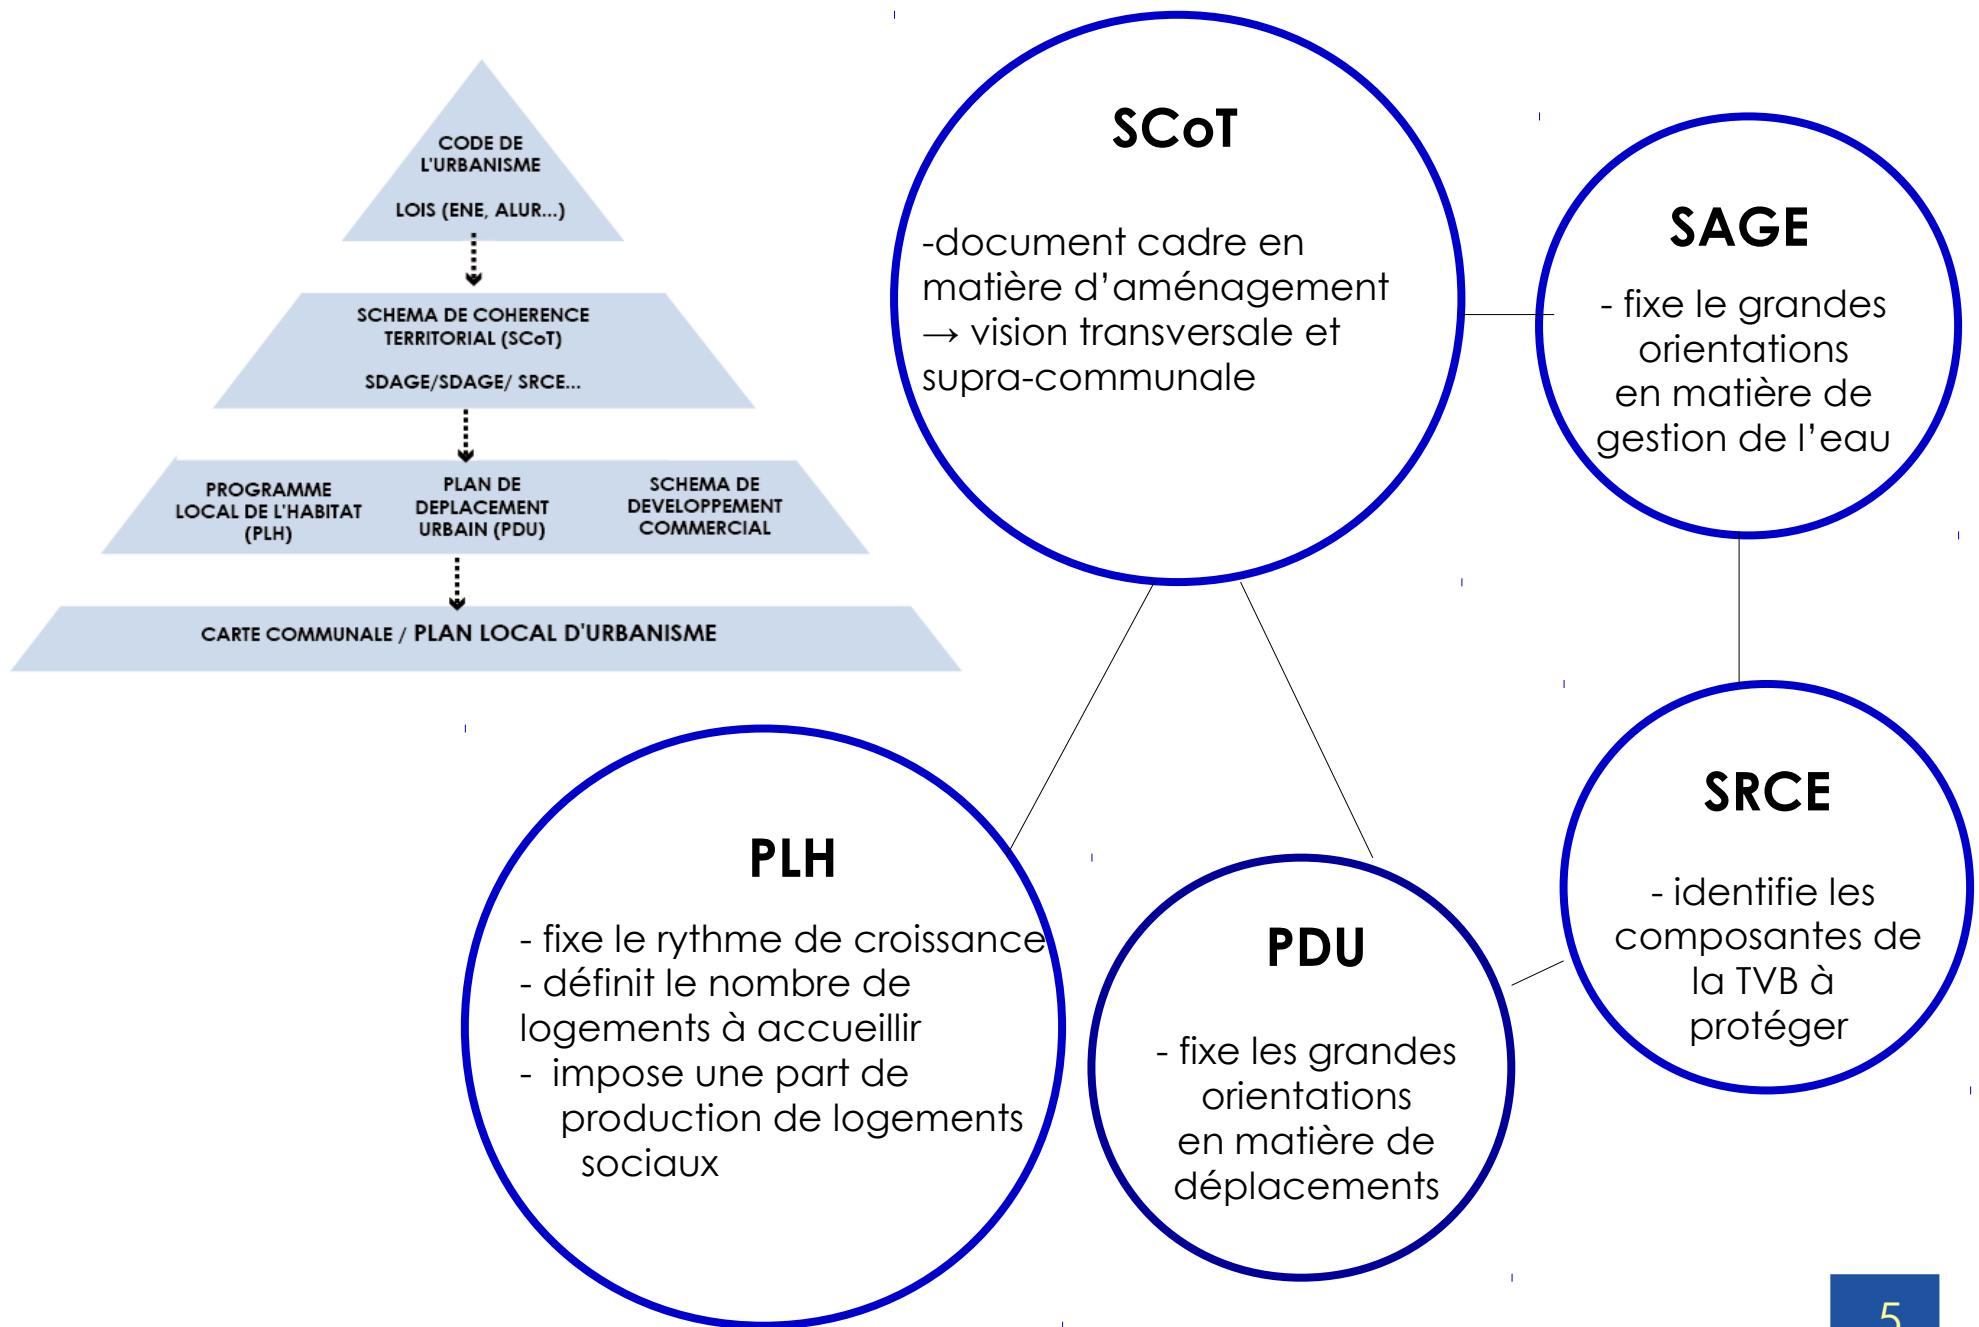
CODE DE L'URBANISME

LOIS (ENE, ALUR...)

SCHEMA DE COHERENCE TERRITORIAL (SCoT)

SDAGE/SDAGE/ SRCE...

PROGRAMME LOCAL DE L'HABITAT (PLH)

PLAN DE DEPLACEMENT URBAIN (PDU)

SCHEMA DE DEVELOPPEMENT COMMERCIAL

CARTE COMMUNALE / PLAN LOCAL D'URBANISME

SCoT

-document cadre en matière d'aménagement → vision transversale et supra-communale

SAGE

- fixe le grandes orientations en matière de gestion de l'eau

SRCE

- identifie les composantes de la TVB à protéger

PLH

- fixe le rythme de croissance
- définit le nombre de logements à accueillir
- impose une part de production de logements sociaux

PDU

- fixe les grandes orientations en matière de déplacements

5